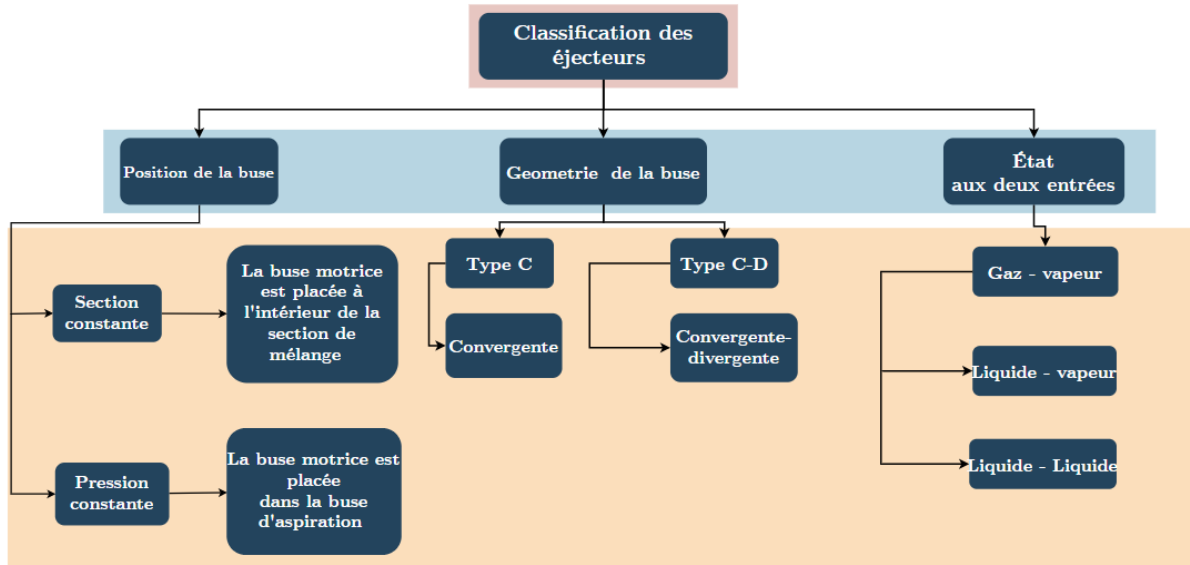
Classification des éjecteurs

Position de la buse

Geometrie de la buse

État aux deux entrées

Section constante

La buse motrice est placée à l'intérieur de la section de mélange

Pression constante

La buse motrice est placée dans la buse d'aspiration

Type C

Convergente

Type C-D

Convergente-divergente

Gaz - vapeur

Liquide - vapeur

Liquide - Liquide